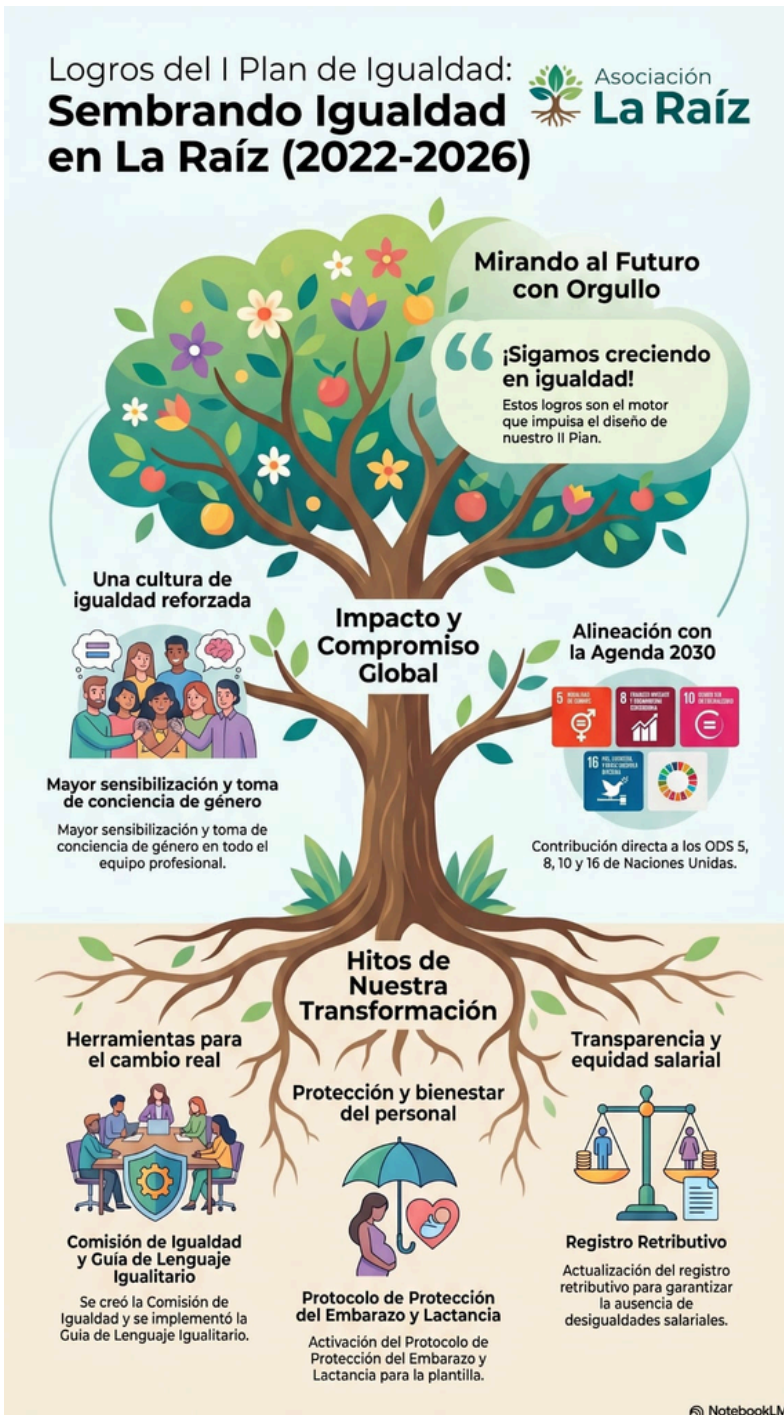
Logros del I Plan de Igualdad:
Sembrando Igualdad en La Raíz (2022-2026)

Asociación
La Raíz

Mirando al Futuro con Orgullo

¡Sigamos creciendo en igualdad!
Estos logros son el motor que impulsa el diseño de nuestro II Plan.

Una cultura de igualdad reforzada

Impacto y Compromiso Global

Alineación con la Agenda 2030

5 IGUALDAD DE GÉNERO
8 TRABAJO DECENTE Y CRECIMIENTO ECONÓMICO
10 REDUCCIÓN DE LAS DESIGUALDADES
16 PAZ, JUSTICIA E INSTITUCIONES SÓLIDAS

Mayor sensibilización y toma de conciencia de género
Mayor sensibilización y toma de conciencia de género en todo el equipo profesional.

Contribución directa a los ODS 5, 8, 10 y 16 de Naciones Unidas.

Hitos de Nuestra Transformación

Herramientas para el cambio real

Protección y bienestar del personal

Transparencia y equidad salarial

Comisión de Igualdad y Guía de Lenguaje Igualitario
Se creó la Comisión de Igualdad y se implementó la Guía de Lenguaje Igualitario.

Protocolo de Protección del Embarazo y Lactancia
Activación del Protocolo de Protección del Embarazo y Lactancia para la plantilla.

Registro Retributivo
Actualización del registro retributivo para garantizar la ausencia de desigualdades salariales.

NotebookLM